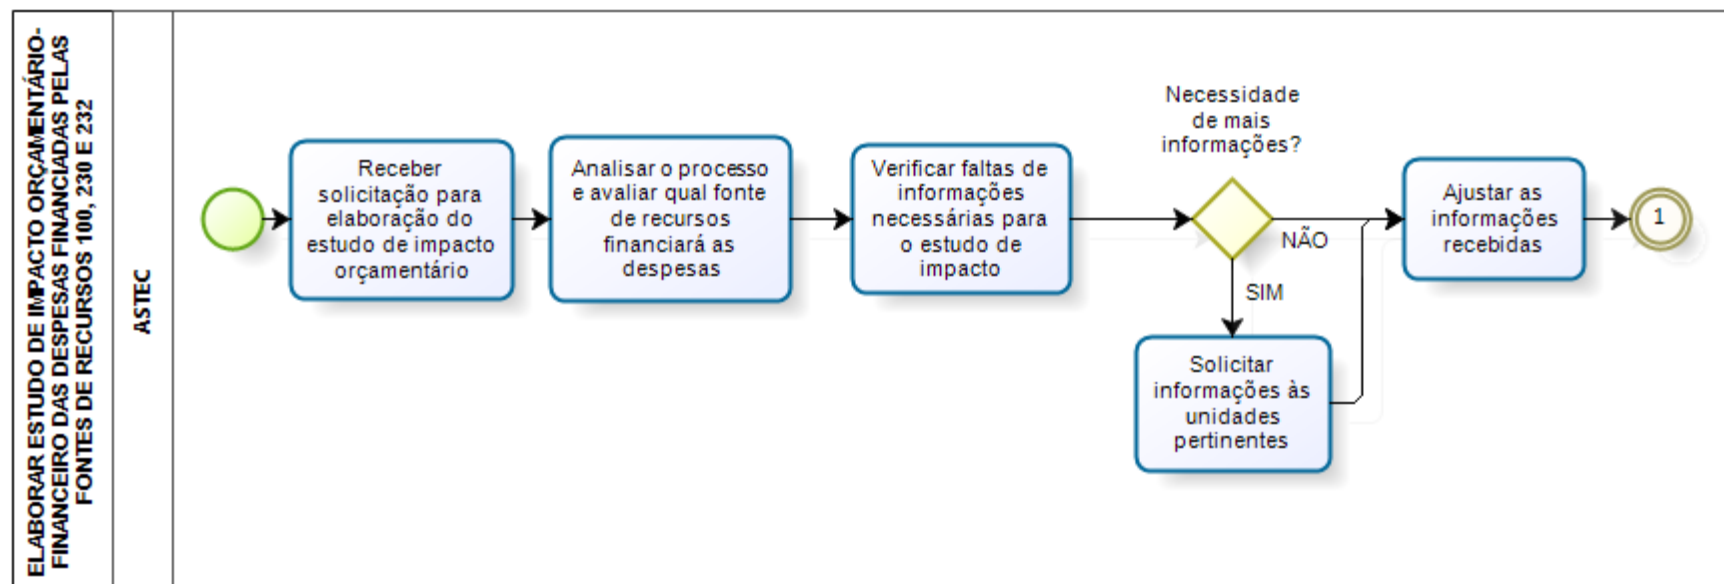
ELABORAR ESTUDO DE IMPACTO ORÇAMENTÁRIO-FINANCEIRO DAS DESPESAS FINANCIADAS PELAS FONTES DE RECURSOS 100, 230 E 232

ASTEC

Receber solicitação para elaboração do estudo de impacto orçamentário

Analisar o processo e avaliar qual fonte de recursos financiará as despesas

Verificar faltas de informações necessárias para o estudo de impacto

Necessidade de mais informações?

NÃO

SIM

Solicitar informações às unidades pertinentes

Ajustar as informações recebidas

1